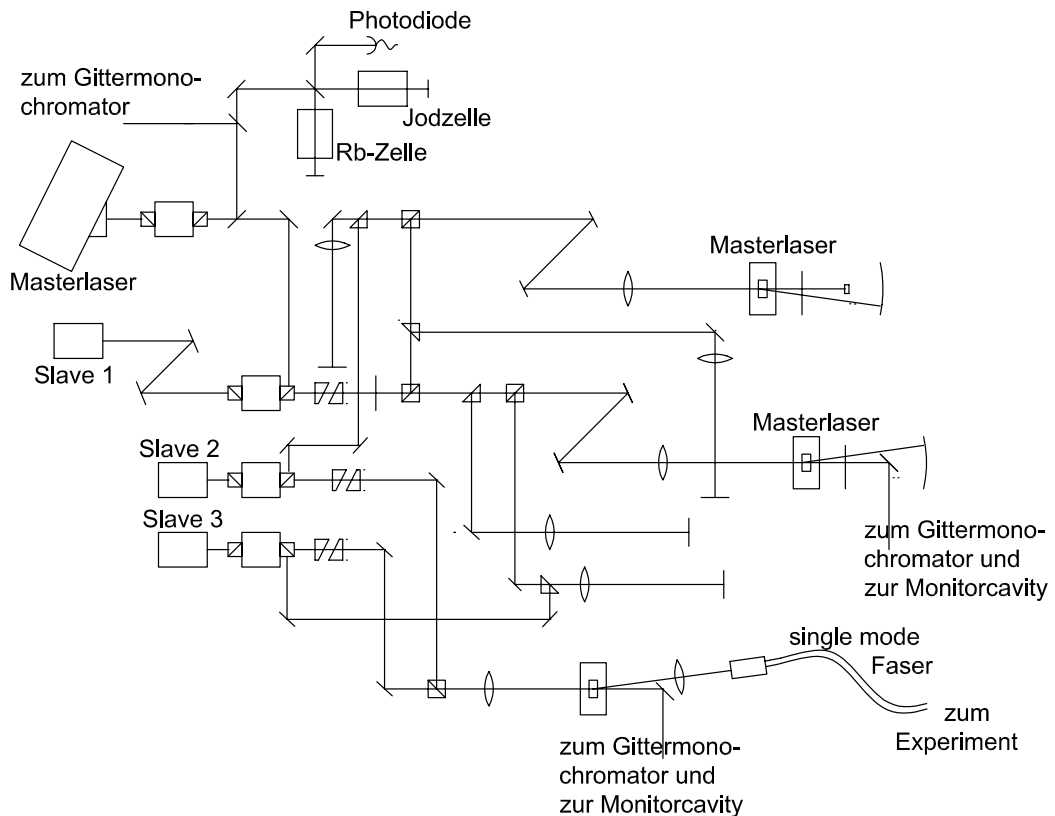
Photodiode

zum Gittermonochromator

Jodzelle

Rb-Zelle

Masterlaser

Masterlaser

Slave 1

Masterlaser

Slave 2

Slave 3

zum Gittermonochromator und zur Monitorcavity

single mode Faser

zum Experiment

zum Gittermonochromator und zur Monitorcavity